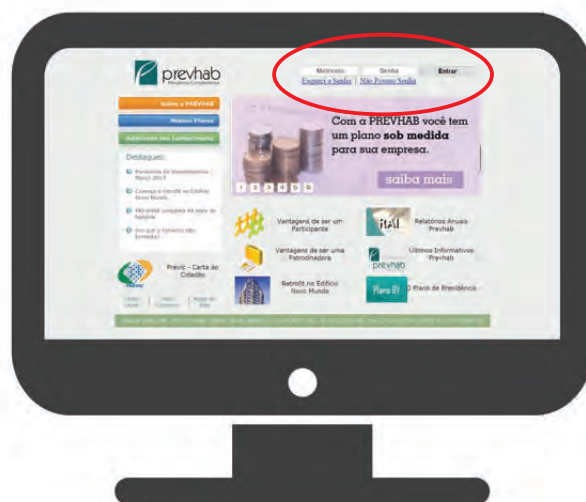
prevhab

Matrícula Senha Entrar

Esqueci a Senha | Não Possuo Senha

Sobre a PREVHAB

Nossos Planos

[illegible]

Destaques:

Rentabilidade de Investimentos - Março 2017

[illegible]

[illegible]

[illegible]

Com a PREVHAB você tem um plano sob medida para sua empresa.

saiba mais

1 2 3 4 5 6

Vantagens de ser um Participante

Relatórios Anuais Prevhab

Vantagens de ser uma Patrocinadora

Últimos Informativos Prevhab

Retrofit no Edifício Novo Mundo

O Plano de Previdência

Previc - Carta ao Cidadão

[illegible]